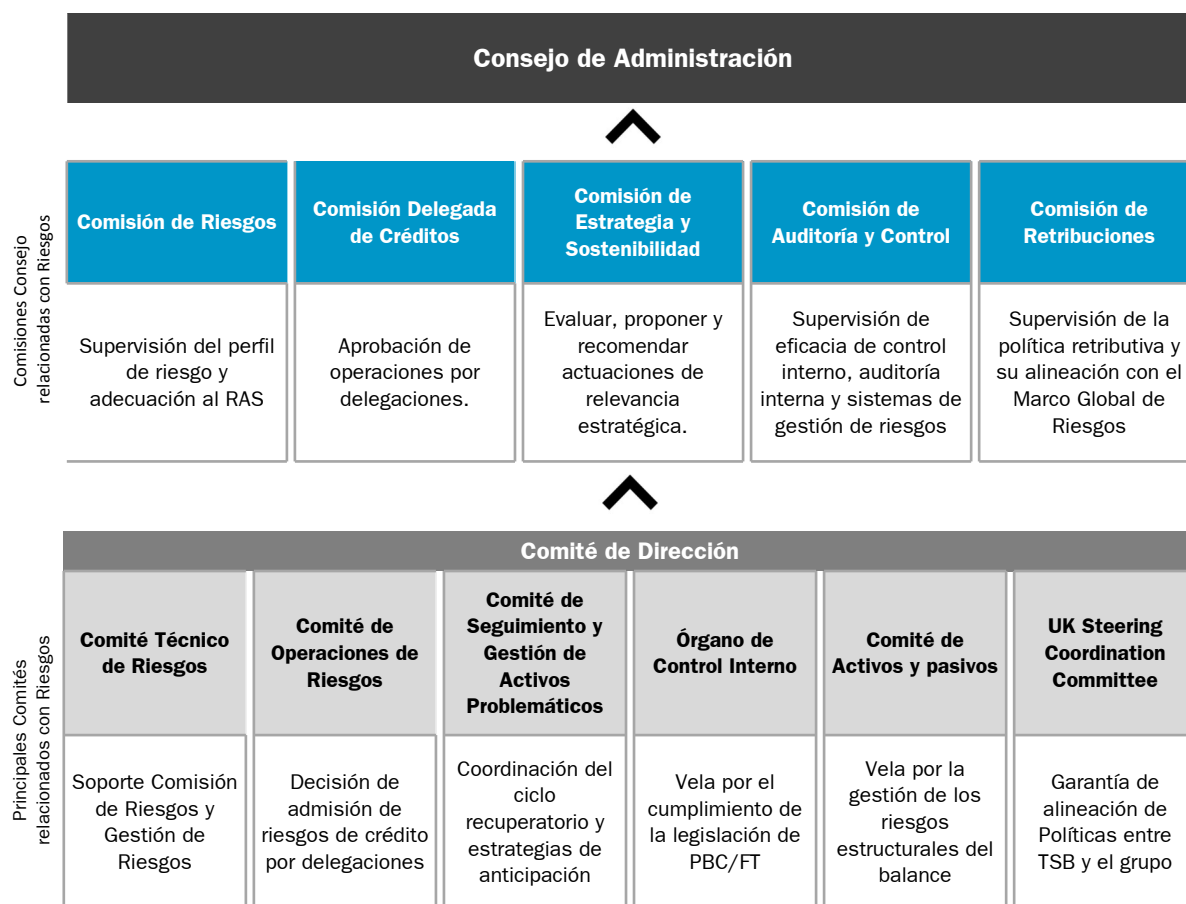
Consejo de Administración

Comisiones Consejo relacionadas con Riesgos

| Comisión de Riesgos | Comisión Delegada de Créditos | Comisión de Estrategia y Sostenibilidad | Comisión de Auditoría y Control | Comisión de Retribuciones |
|---|---|---|---|---|
| Supervisión del perfil de riesgo y adecuación al RAS | Aprobación de operaciones por delegaciones. | Evaluar, proponer y recomendar actuaciones de relevancia estratégica. | Supervisión de eficacia de control interno, auditoría interna y sistemas de gestión de riesgos | Supervisión de la política retributiva y su alineación con el Marco Global de Riesgos |

Comité de Dirección

Principales Comités relacionados con Riesgos

| Comité Técnico de Riesgos | Comité de Operaciones de Riesgos | Comité de Seguimiento y Gestión de Activos Problemáticos | Órgano de Control Interno | Comité de Activos y pasivos | UK Steering Coordination Committee |
|---|---|---|---|---|---|
| Soporte Comisión de Riesgos y Gestión de Riesgos | Decisión de admisión de riesgos de crédito por delegaciones | Coordinación del ciclo recuperatorio y estrategias de anticipación | Vela por el cumplimiento de la legislación de PBC/FT | Vela por la gestión de los riesgos estructurales del balance | Garantía de alineación de Políticas entre TSB y el grupo |